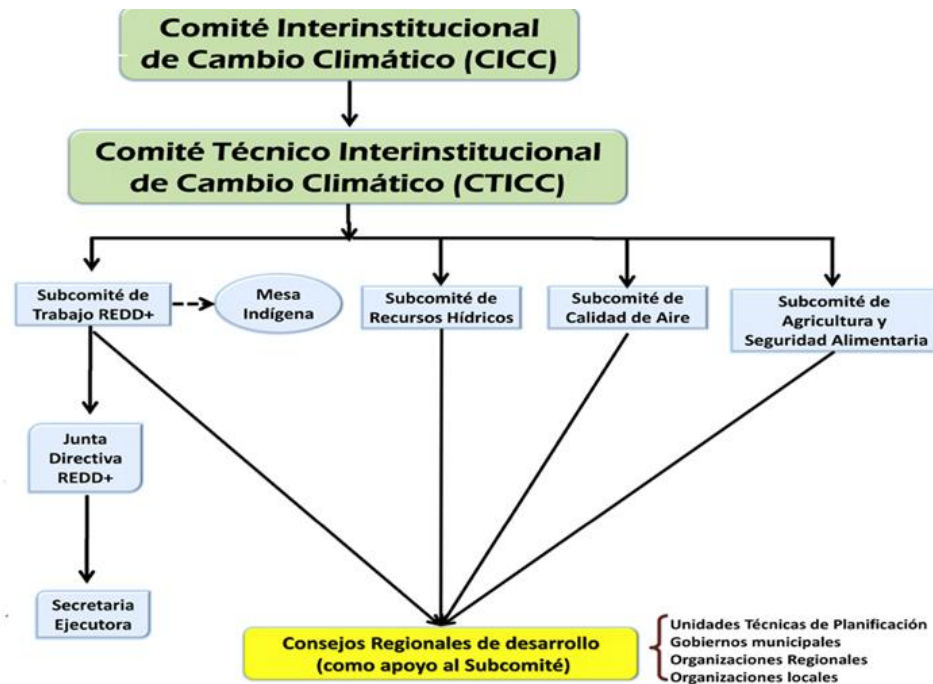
Comité Interinstitucional de Cambio Climático (CICC)

Comité Técnico Interinstitucional de Cambio Climático (CTICC)

Subcomité de Trabajo REDD+

Mesa Indígena

Subcomité de Recursos Hídricos

Subcomité de Calidad de Aire

Subcomité de Agricultura y Seguridad Alimentaria

Junta Directiva REDD+

Secretaria Ejecutora

Consejos Regionales de desarrollo (como apoyo al Subcomité)

Unidades Técnicas de Planificación
Gobiernos municipales
Organizaciones Regionales
Organizaciones locales